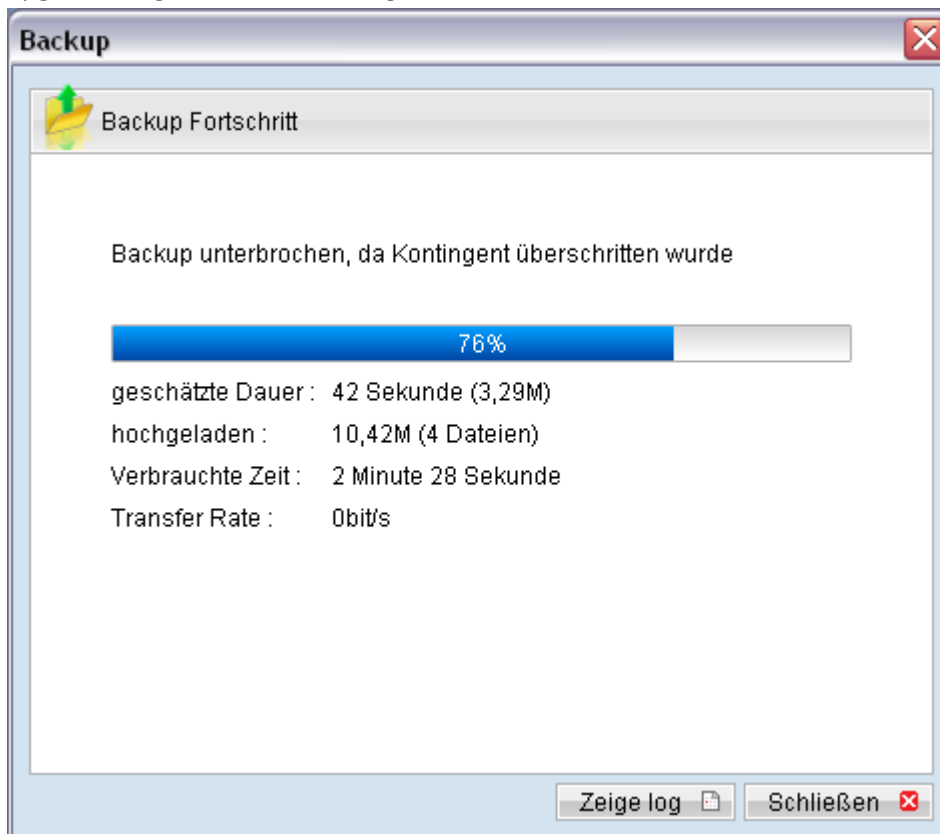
Backup

Backup Fortschritt

Backup unterbrochen, da Kontingent überschritten wurde

76%

geschätzte Dauer : 42 Sekunde (3,29M)
hochgeladen : 10,42M (4 Dateien)
Verbrauchte Zeit : 2 Minute 28 Sekunde
Transfer Rate : 0bit/s

Zeige log
Schließen